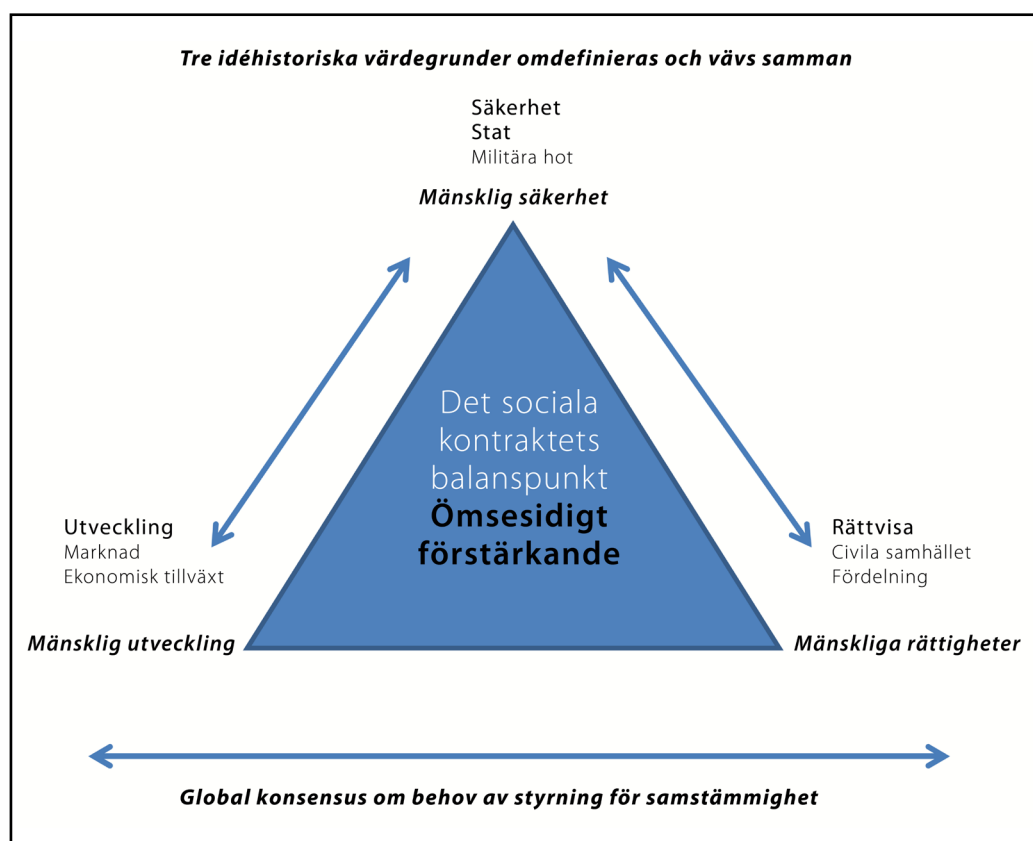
Tre idéhistoriska värdegrunder omdefinieras och vävs samman

Säkerhet
Stat
Militära hot

Mänsklig säkerhet

Det sociala kontraktets balanspunkt
Ömsesidigt förstärkande

Utveckling
Marknad
Ekonomisk tillväxt

Mänsklig utveckling

Rättvisa
Civila samhället
Fördelning

Mänskliga rättigheter

Global konsensus om behov av styrning för samstämmighet